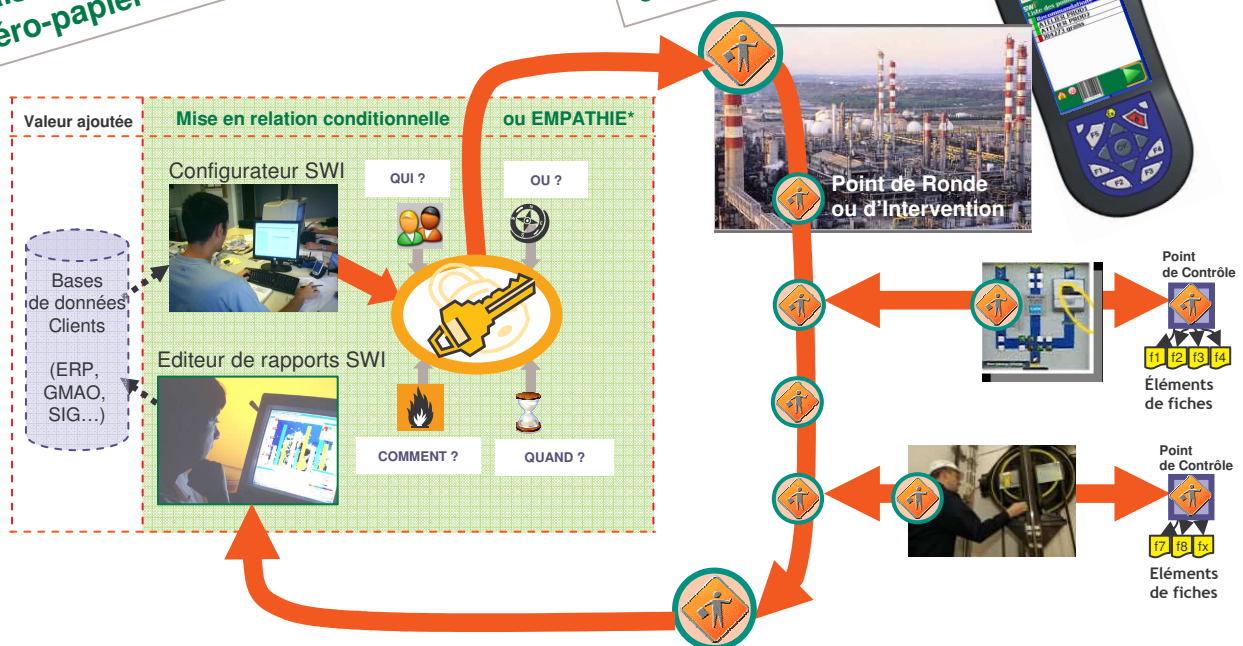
éro-papier

Valeur ajoutée

Mise en relation conditionnelle ou EMPATHIE*

Configurateur SWI

QUI ?

OU ?

Bases de données Clients

(ERP, GMAO, SIG…)

Editeur de rapports SWI

COMMENT ?

QUAND ?

Point de Ronde ou d'Intervention

Point de Contrôle

f1 f2 f3 f4

Éléments de fiches

Point de Contrôle

f7 f8 fx

Eléments de fiches